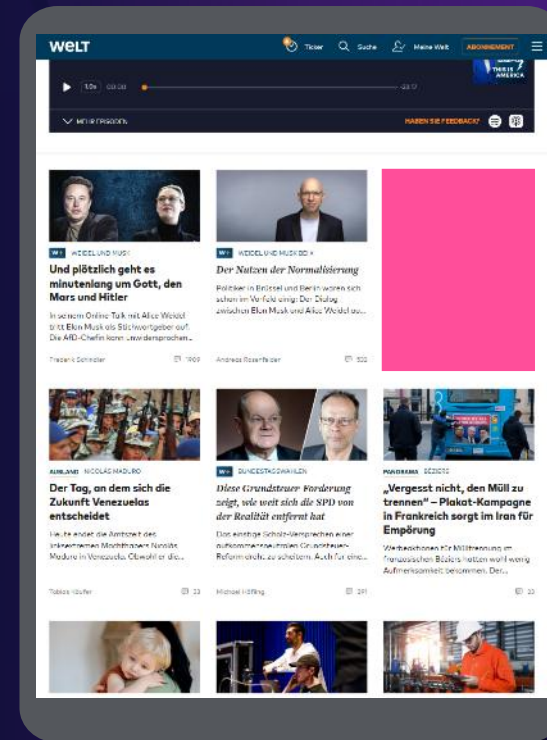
WELT

Ticker Suche Meine Welt ABONNEMENT

1.0x 00:00 -03:17

THIS IS AMERICA

MEHR EPISODEN

HABEN SIE FEEDBACK?

W+ WEIDEL UND MUSK

Und plötzlich geht es minutenlang um Gott, den Mars und Hitler

In seinem Online-Talk mit Alice Weidel tritt Elon Musk als Stichwortgeber auf. Die AfD-Chefin kann unwidersprochen...

Frederik Schindler 1909

W+ WEIDEL UND MUSK BEI X

Der Nutzen der Normalisierung

Politiker in Brüssel und Berlin waren sich schon im Vorfeld einig: Der Dialog zwischen Elon Musk und Alice Weidel ist...

Andreas Rosenfelder 522

AUSLAND NICOLÁS MADURO

Der Tag, an dem sich die Zukunft Venezuelas entscheidet

Heute endet die Amtszeit des linksextremen Machthabers Nicolás Maduro in Venezuela. Obwohl er die...

Tobias Käufer 23

W+ BUNDESTAGSWAHLEN

Diese Grundsteuer-Forderung zeigt, wie weit sich die SPD von der Realität entfernt hat

Das einstige Scholz-Versprechen einer aufkommensneutralen Grundsteuer-Reform droht zu scheitern. Auch für eine...

Michael Höfling 291

PANORAMA BÉZIERS

„Vergesst nicht, den Müll zu trennen“ – Plakat-Kampagne in Frankreich sorgt im Iran für Empörung

Werbeaktionen für Mülltrennung im französischen Béziers hätten wohl wenig Aufmerksamkeit bekommen. Der...

33